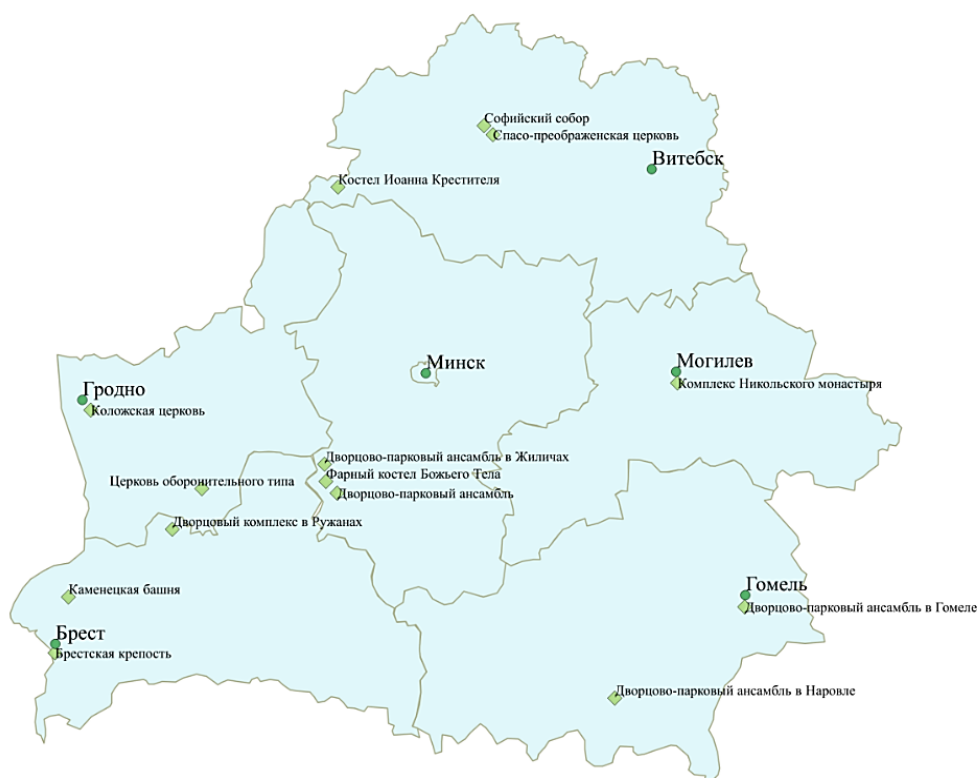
Софийский собор
Спасо-преображенская церковь
Витебск
Костел Иоанна Крестителя
Минск
Могилев
Комплекс Никольского монастыря
Гродно
Коложская церковь
Дворцово-парковый ансамбль в Жиличах
Фарный костел Божьего Тела
Дворцово-парковый ансамбль
Церковь оборонительного типа
Дворцовый комплекс в Ружанах
Каменецкая башня
Гомель
Дворцово-парковый ансамбль в Гомеле
Брест
Брестская крепость
Дворцово-парковый ансамбль в Наровле